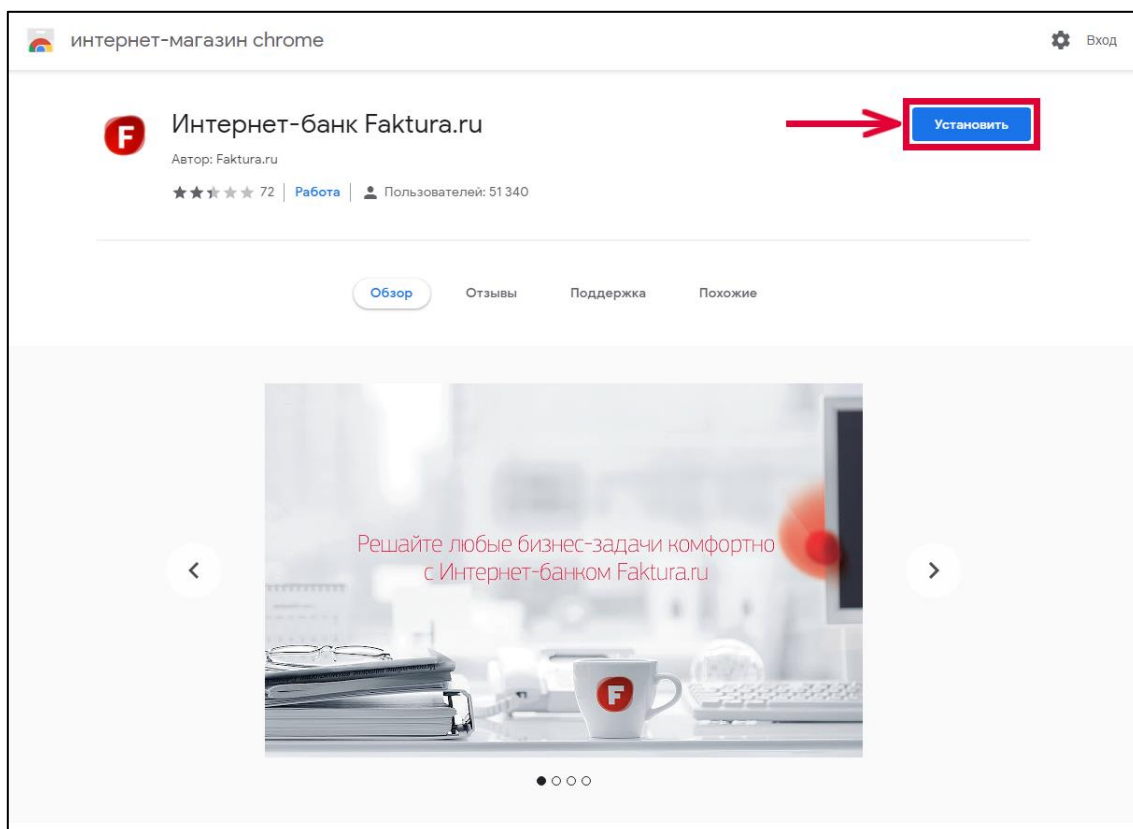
интернет-магазин chrome

Вход

Интернет-банк Faktura.ru

Автор: Faktura.ru

72 | Работа | Пользователей: 51 340

Установить

Обзор Отзывы Поддержка Похожие

Решайте любые бизнес-задачи комфортно с Интернет-банком Faktura.ru

F